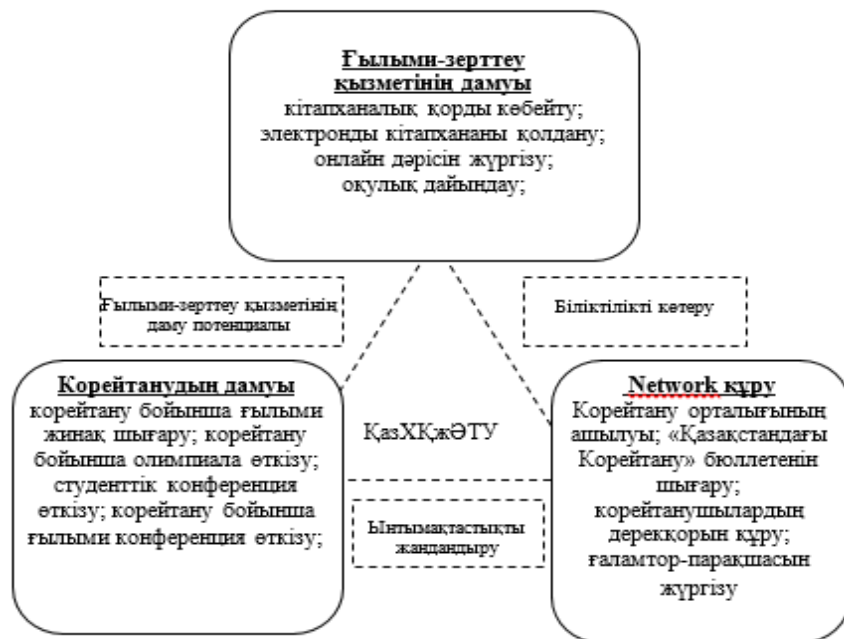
Ғылыми-зерттеу қызметінің дамуы
кітапханалық қорды көбейту;
электронды кітапхананы қолдану;
онлайн дәрісін жүргізу;
оқулық дайындау;

Ғылыми-зерттеу қызметінің даму потенциалы

Біліктілікті көтеру

Корейтанудың дамуы
корейтану бойынша ғылыми жинақ шығару; корейтану бойынша олимпиала өткізу; студенттік конференция өткізу; корейтану бойынша ғылыми конференция өткізу;

ҚазХҚжӘТУ

Ынтымақтастықты жандандыру

Network құру
Корейтану орталығының ашылуы; «Қазақстандағы Корейтану» бюллетенін шығару; корейтанушылардың деректорын құру; ғаламтор-парақшасын жүргізу